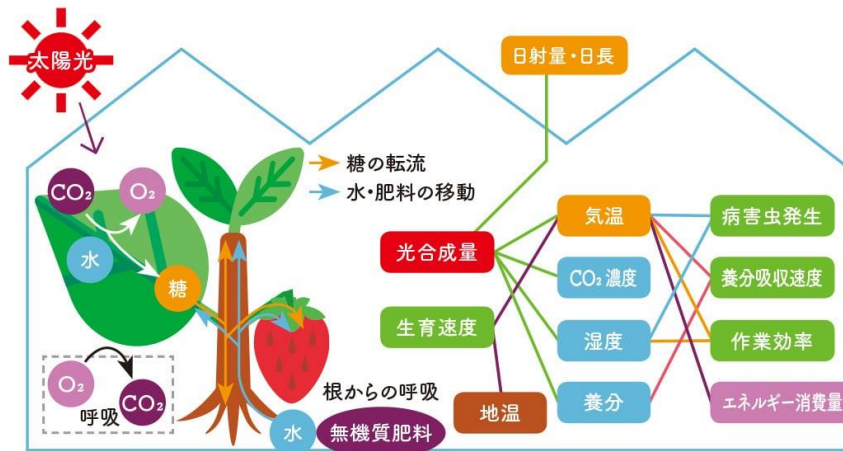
太陽光

日射量・日長

糖の転流
水・肥料の移動

$CO_2$
$O_2$
水
糖

$O_2$
$CO_2$
呼吸

根からの呼吸
水
無機質肥料

光合成量
生育速度
地温

気温
$CO_2$濃度
湿度
養分

病害虫発生
養分吸収速度
作業効率
エネルギー消費量